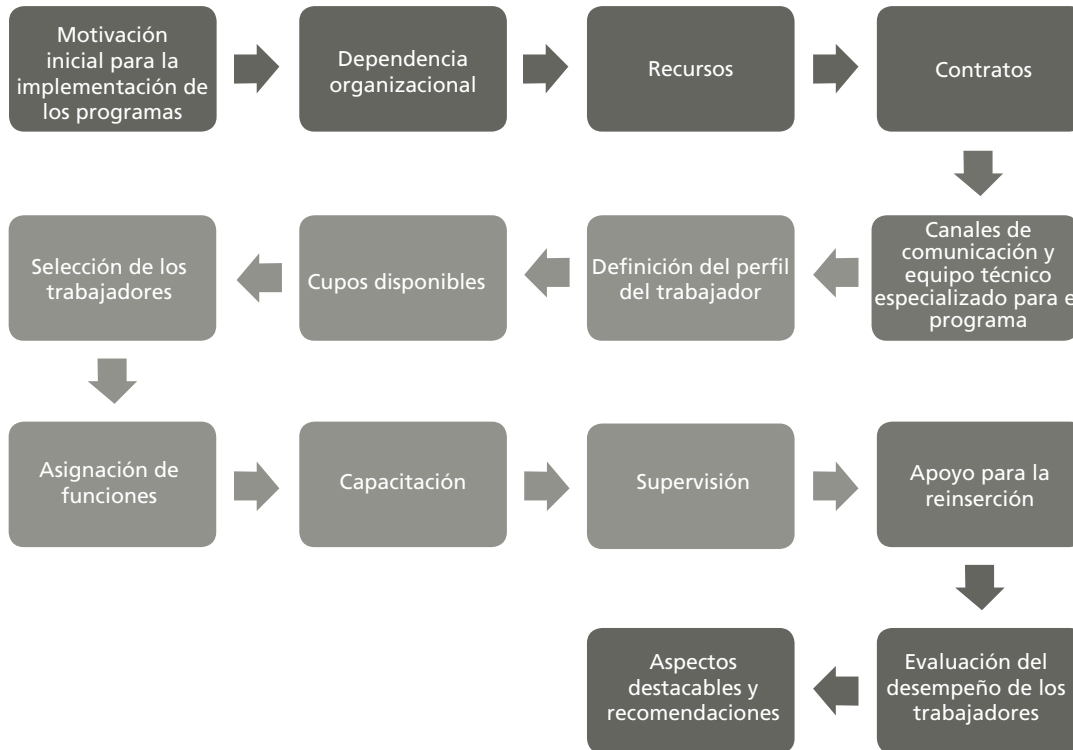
Motivación inicial para la implementación de los programas

Dependencia organizacional

Recursos

Contratos

Canales de comunicación y equipo técnico especializado para e programa

Definición del perfil del trabajador

Cupos disponibles

Selección de los trabajadores

Asignación de funciones

Capacitación

Supervisión

Apoyo para la reinserción

Evaluación del desempeño de los trabajadores

Aspectos destacables y recomendaciones